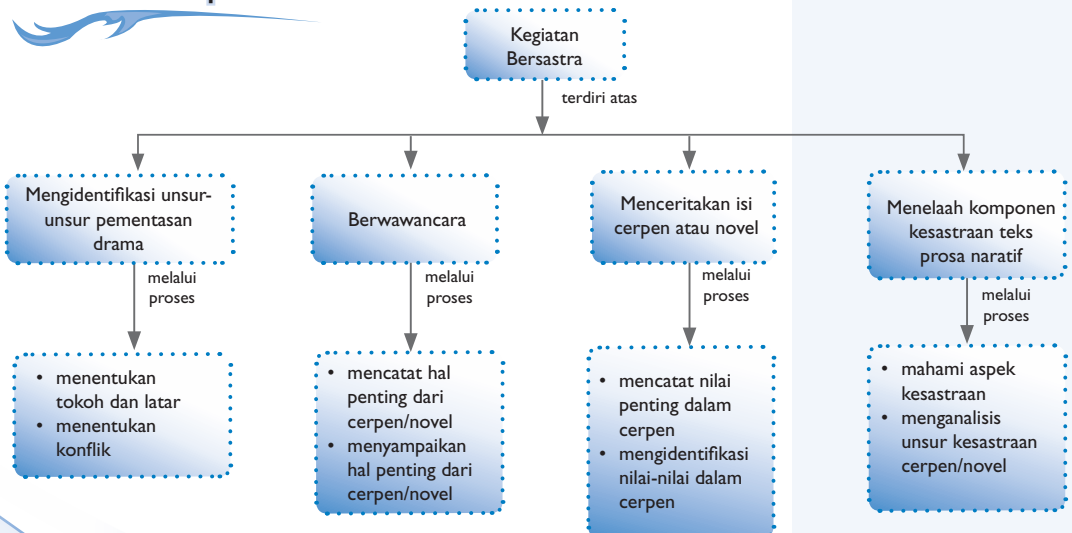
Kegiatan Bersastra

terdiri atas

Mengidentifikasi unsur-unsur pementasan drama

melalui proses

• menentukan tokoh dan latar
• menentukan konflik

Berwawancara

melalui proses

• mencatat hal penting dari cerpen/novel
• menyampaikan hal penting dari cerpen/novel

Menceritakan isi cerpen atau novel

melalui proses

• mencatat nilai penting dalam cerpen
• mengidentifikasi nilai-nilai dalam cerpen

Menelaah komponen kesastraan teks prosa naratif

melalui proses

• mahami aspek kesastraan
• menganalisis unsur kesastraan cerpen/novel